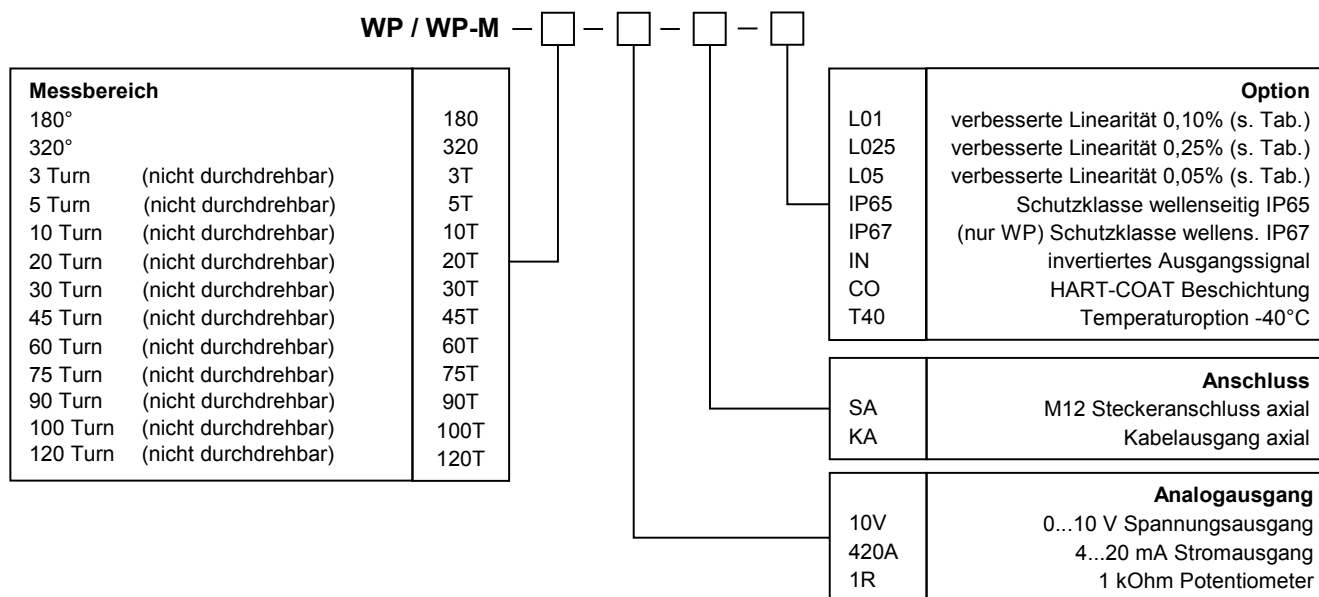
WP / WP-M – ☐ – ☐ – ☐ – ☐

| Messbereich | |
|---|---|
| 180° | 180 |
| 320° | 320 |
| 3 Turn (nicht durchdrehbar) | 3T |
| 5 Turn (nicht durchdrehbar) | 5T |
| 10 Turn (nicht durchdrehbar) | 10T |
| 20 Turn (nicht durchdrehbar) | 20T |
| 30 Turn (nicht durchdrehbar) | 30T |
| 45 Turn (nicht durchdrehbar) | 45T |
| 60 Turn (nicht durchdrehbar) | 60T |
| 75 Turn (nicht durchdrehbar) | 75T |
| 90 Turn (nicht durchdrehbar) | 90T |
| 100 Turn (nicht durchdrehbar) | 100T |
| 120 Turn (nicht durchdrehbar) | 120T |

| | Option |
|---|---|
| L01 | verbesserte Linearität 0,10% (s. Tab.) |
| L025 | verbesserte Linearität 0,25% (s. Tab.) |
| L05 | verbesserte Linearität 0,05% (s. Tab.) |
| IP65 | Schutzklasse wellenseitig IP65 |
| IP67 | (nur WP) Schutzklasse wellens. IP67 |
| IN | invertiertes Ausgangssignal |
| CO | HART-COAT Beschichtung |
| T40 | Temperaturoption -40°C |

| | Anschluss |
|---|---|
| SA | M12 Steckeranschluss axial |
| KA | Kabelausgang axial |

| | Analogausgang |
|---|---|
| 10V | 0...10 V Spannungsausgang |
| 420A | 4...20 mA Stromausgang |
| 1R | 1 kOhm Potentiometer |